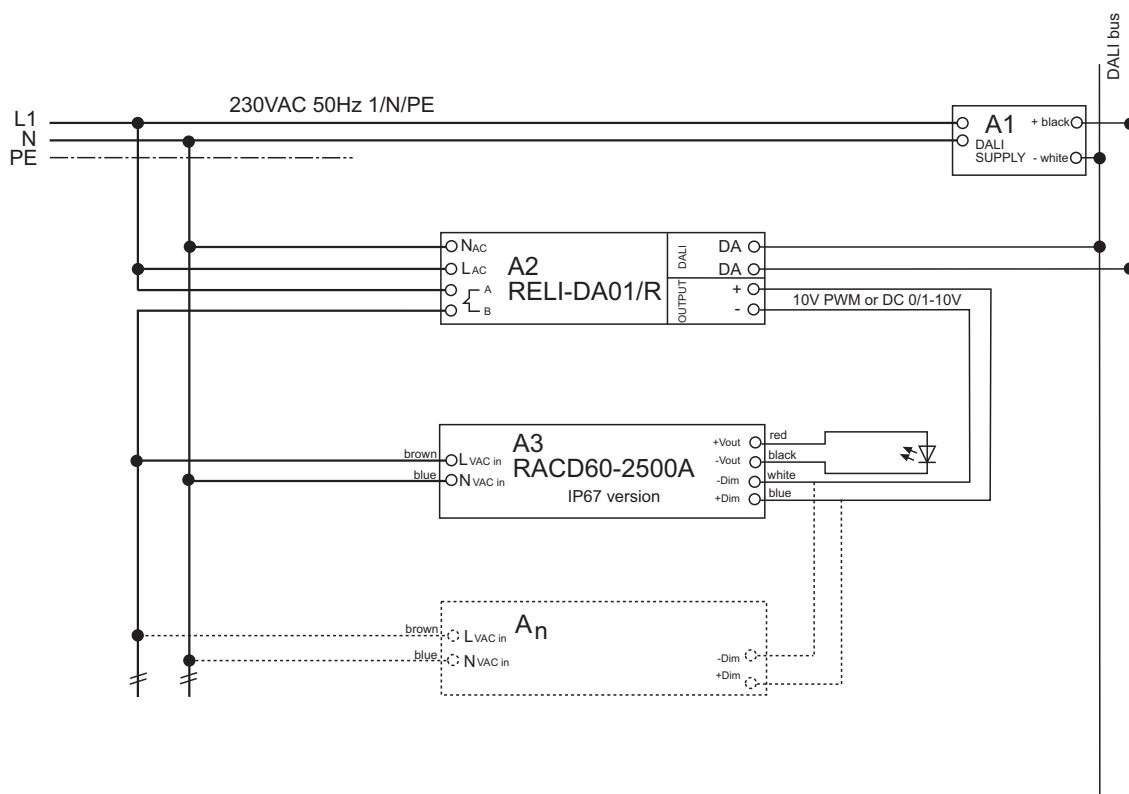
DALI bus

L1
N
PE

230VAC 50Hz 1/N/PE

A1
DALI
SUPPLY
+ black
- white

$N_{AC}$
$L_{AC}$
A
B
A2
RELI-DA01/R
DALI
OUTPUT
DA
DA
+
-
10V PWM or DC 0/1-10V

brown
blue
$L_{VAC\ in}$
$N_{VAC\ in}$
A3
RACD60-2500A
IP67 version
+Vout
-Vout
-Dim
+Dim
red
black
white
blue

brown
blue
$L_{VAC\ in}$
$N_{VAC\ in}$
$A_n$
-Dim
+Dim